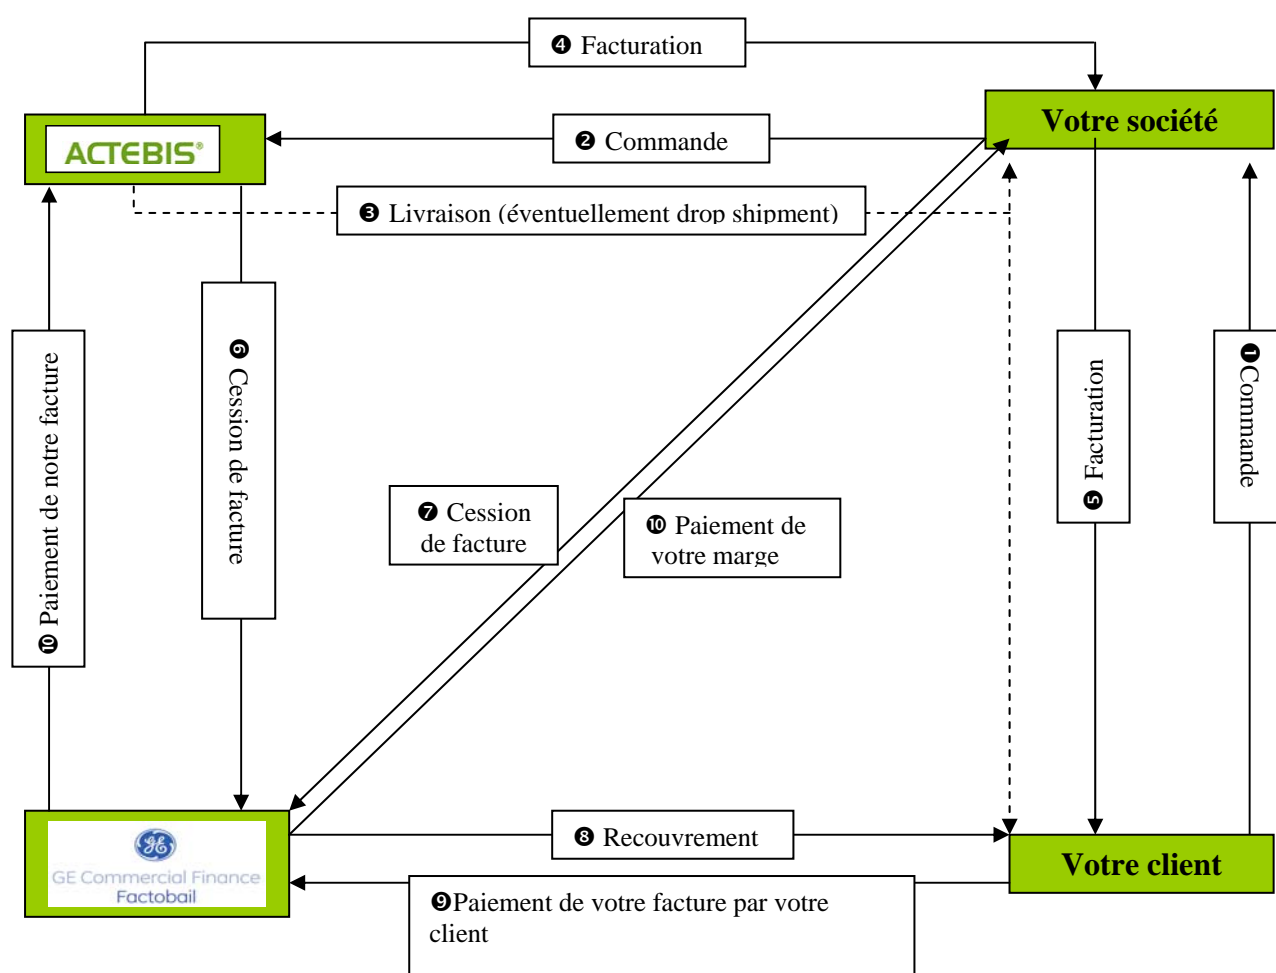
❹ Facturation

ACTEBIS®

❷ Commande

Votre société

❸ Livraison (éventuellement drop shipment)

❿ Paiement de notre facture

❻ Cession de facture

❼ Cession de facture

❿ Paiement de votre marge

❺ Facturation

❶Commande

GE Commercial Finance Factobail

❽ Recouvrement

Votre client

❾Paiement de votre facture par votre client